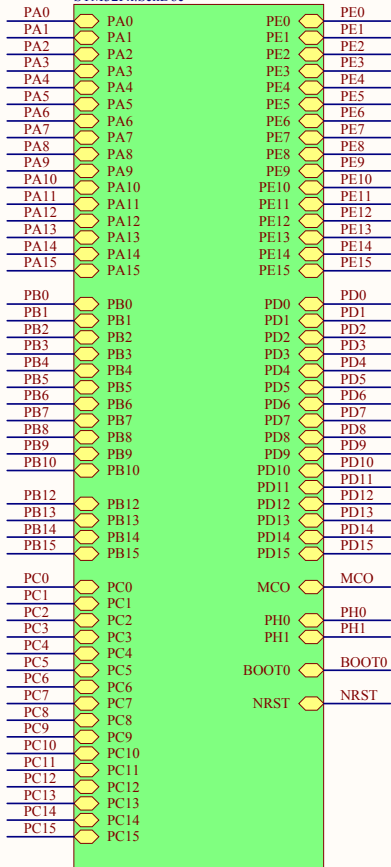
PA0 PA0
PA1 PA1
PA2 PA2
PA3 PA3
PA4 PA4
PA5 PA5
PA6 PA6
PA7 PA7
PA8 PA8
PA9 PA9
PA10 PA10
PA11 PA11
PA12 PA12
PA13 PA13
PA14 PA14
PA15 PA15

PB0 PB0
PB1 PB1
PB2 PB2
PB3 PB3
PB4 PB4
PB5 PB5
PB6 PB6
PB7 PB7
PB8 PB8
PB9 PB9
PB10 PB10

PB12 PB12
PB13 PB13
PB14 PB14
PB15 PB15

PC0 PC0
PC1 PC1
PC2 PC2
PC3 PC3
PC4 PC4
PC5 PC5
PC6 PC6
PC7 PC7
PC8 PC8
PC9 PC9
PC10 PC10
PC11 PC11
PC12 PC12
PC13 PC13
PC14 PC14
PC15 PC15

PE0 PE0
PE1 PE1
PE2 PE2
PE3 PE3
PE4 PE4
PE5 PE5
PE6 PE6
PE7 PE7
PE8 PE8
PE9 PE9
PE10 PE10
PE11 PE11
PE12 PE12
PE13 PE13
PE14 PE14
PE15 PE15

PD0 PD0
PD1 PD1
PD2 PD2
PD3 PD3
PD4 PD4
PD5 PD5
PD6 PD6
PD7 PD7
PD8 PD8
PD9 PD9
PD10 PD10
PD11 PD11
PD12 PD12
PD13 PD13
PD14 PD14
PD15 PD15

MCO MCO

PH0 PH0
PH1 PH1

BOOT0 BOOT0

NRST NRST